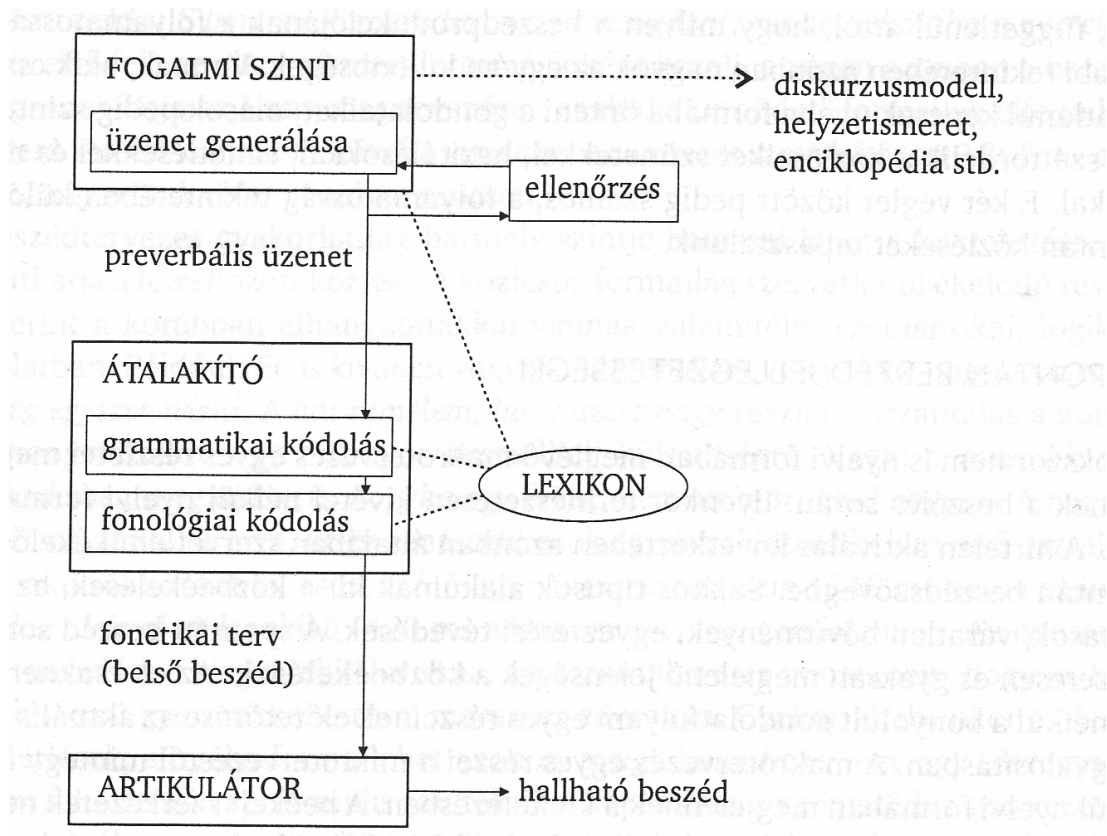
FOGALMI SZINT

üzenet generálása

diskurzusmodell, helyzetismeret, enciklopédia stb.

ellenőrzés

preverbális üzenet

ÁTALAKÍTÓ

grammatikai kódolás

LEXIKON

fonológiai kódolás

fonetikai terv (belső beszéd)

ARTIKULÁTOR

hallható beszéd